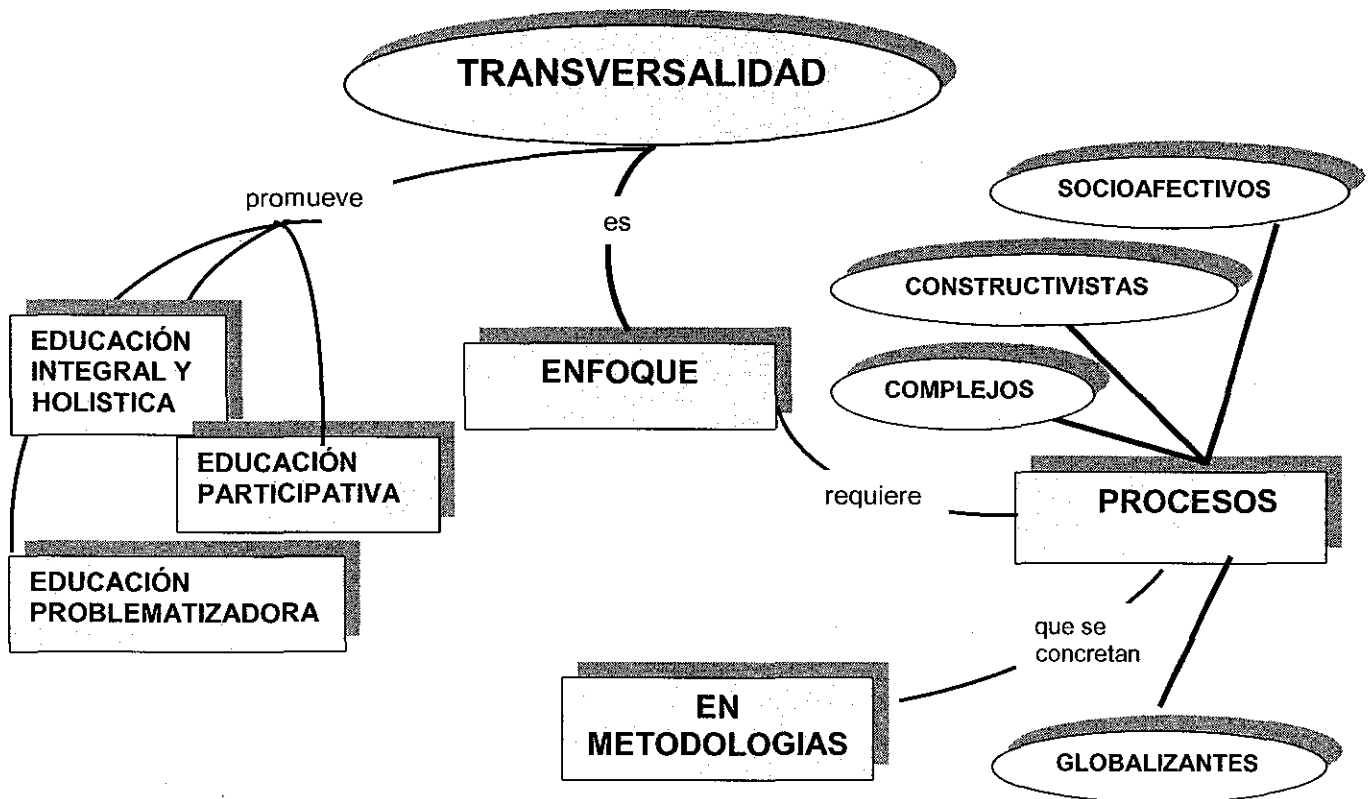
TRANSVERSALIDAD

promueve

es

EDUCACIÓN INTEGRAL Y HOLISTICA

EDUCACIÓN PARTICIPATIVA

EDUCACIÓN PROBLEMATIZADORA

ENFOQUE

requiere

SOCIOAFECTIVOS

CONSTRUCTIVISTAS

COMPLEJOS

PROCESOS

que se concretan

EN METODOLOGIAS

GLOBALIZANTES